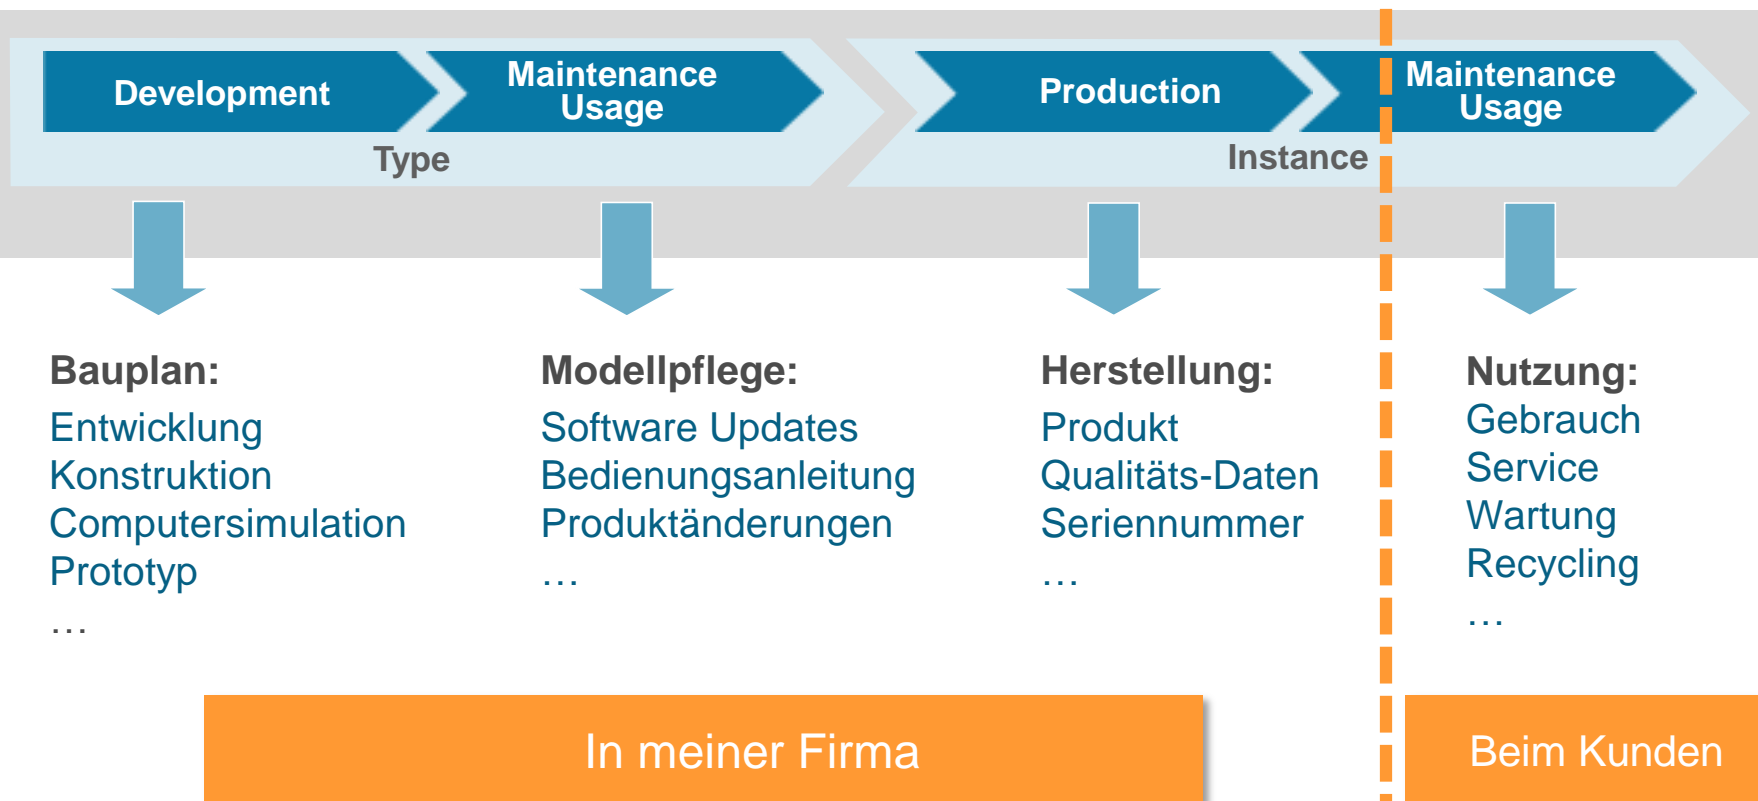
Development

Maintenance Usage

Type

Production

Maintenance Usage

Instance

Bauplan:
Entwicklung
Konstruktion
Computersimulation
Prototyp
…

Modellpflege:
Software Updates
Bedienungsanleitung
Produktänderungen
…

Herstellung:
Produkt
Qualitäts-Daten
Seriennummer
…

Nutzung:
Gebrauch
Service
Wartung
Recycling
…

In meiner Firma

Beim Kunden